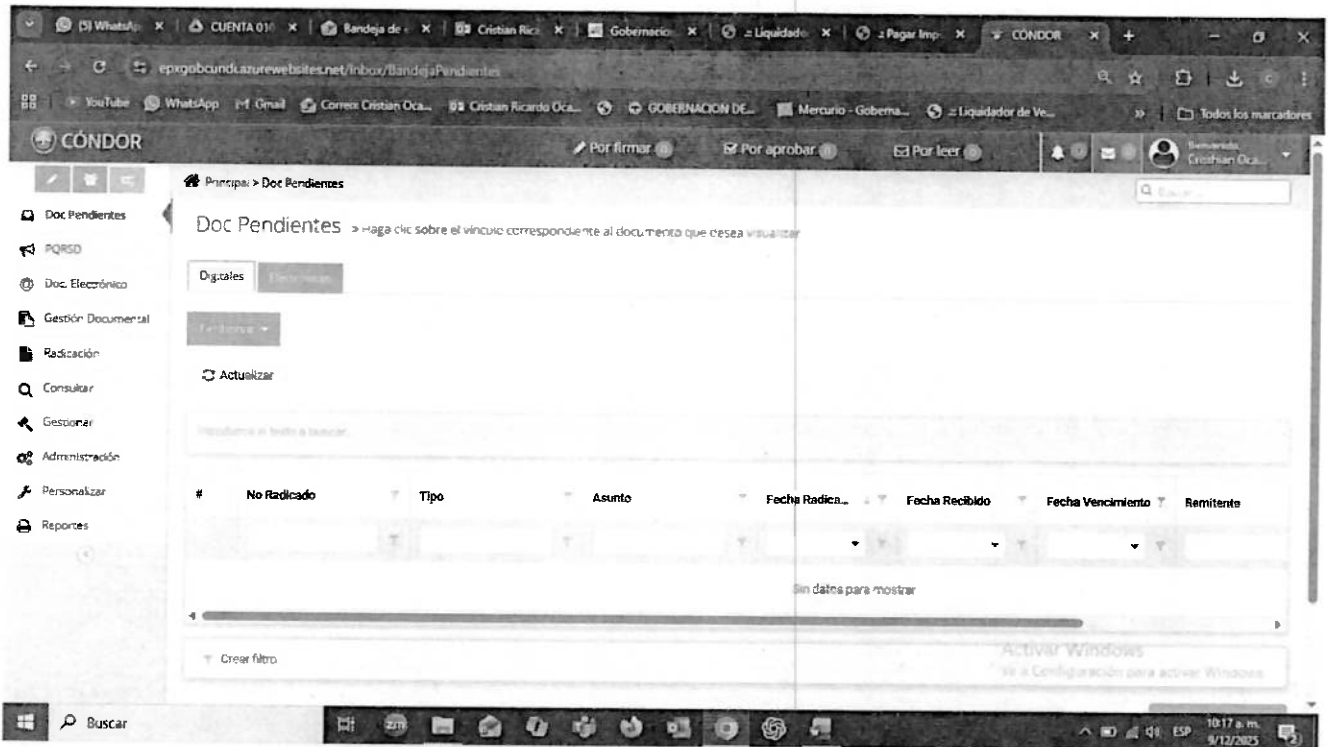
(5) WhatsAp | CUENTA 01 | Bandeja de | Cristian Rica | Gobernacio | = Liquidado | = Pagar Imp | CONDOR

epxgobcundi.azurewebsites.net/Inbox/BandejaPendientes

YouTube WhatsApp Gmail Correo: Cristian Oca... Cristian Ricardo Oca... GOBERNACION DE... Mercurio - Goberna... = Liquidador de Ve... Todos los marcadores

CÓNDOR

Por firmar | Por aprobar | Por leer

Bienvenido, Cristian Oca...

Principal > Doc Pendientes

Buscar...

Doc Pendientes
PQRSD
Doc. Electrónico
Gestión Documental
Radicación
Consultar
Gestionar
Administración
Personalizar
Reportes

Doc Pendientes » Haga clic sobre el vínculo correspondiente al documento que desea visualizar

Digitales | Electrónicos

Tipo

Actualizar

Introduzca el texto a buscar...

| # | No Radicado | Tipo | Asunto | Fecha Radica... | Fecha Recibido | Fecha Vencimiento | Remitente |
|---|---|---|---|---|---|---|---|

Sin datos para mostrar

Crear filtro

Activar Windows
Ve a Configuración para activar Windows.

Buscar

ESP 10:17 a. m. 9/12/2025